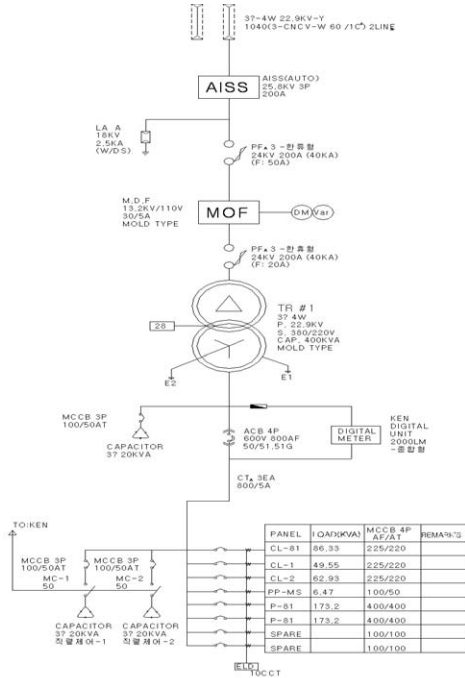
3Ø-4W 22.9KV-Y
1040(3-CNCV-W 60 /1C) 2LINE

AISS

AISS(AUTO)
25.8KV 3P
200A

LA A
18KV
2.5KA
(W/DS)

PF. 3 -한류형
24KV 200A (40KA)
(F: 50A)

M.D.F
13.2KV/110V
30/5A
MOLD TYPE

MOF

DM Var

PF. 3 -한류형
24KV 200A (40KA)
(F: 20A)

TR #1
3Ø 4W
P. 22.9KV
S. 380/220V
CAP. 400KVA
MOLD TYPE

28

E2

E1

MCCB 3P
100/50AT

CAPACITOR
3Ø 20KVA

ACB 4P
600V 800AF
50/51.51G

DIGITAL METER

KEN
DIGITAL
UNIT
2000LM
-종합형

CT. 3EA
800/5A

TO:KEN

MCCB 3P
100/50AT
MC-1
50

MCCB 3P
100/50AT
MC-2
50

CAPACITOR
3Ø 20KVA
직렬제어-1

CAPACITOR
3Ø 20KVA
직렬제어-2

| PANEL | LOAD(KVA) | MCCB 4P AF/AT | REMARKS |
|---|---|---|---|
| CL-81 | 86.33 | 225/220 | |
| CL-1 | 49.55 | 225/220 | |
| CL-2 | 62.93 | 225/220 | |
| PP-MS | 6.47 | 100/50 | |
| P-81 | 173.2 | 400/400 | |
| P-81 | 173.2 | 400/400 | |
| SPARE | | 100/100 | |
| SPARE | | 100/100 | |

ELD
10CCT